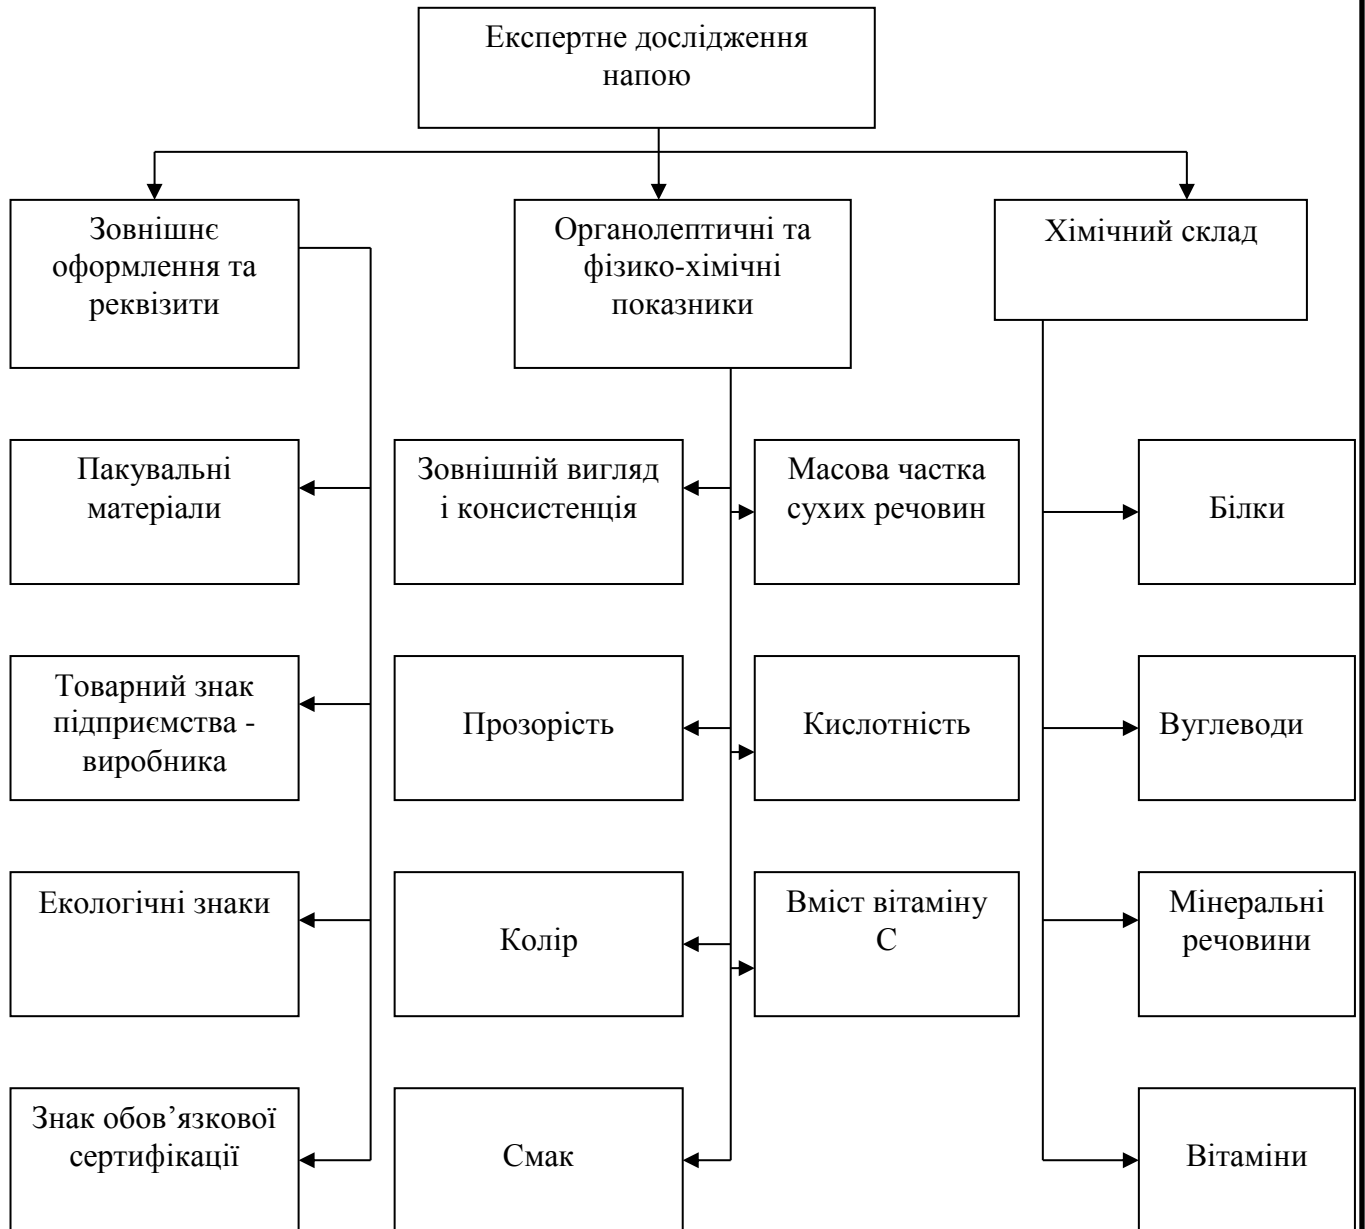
Експертне дослідження напою

Зовнішнє оформлення та реквізити

Органолептичні та фізико-хімічні показники

Хімічний склад

Пакувальні матеріали

Товарний знак підприємства - виробника

Екологічні знаки

Знак обов’язкової сертифікації

Зовнішній вигляд і консистенція

Прозорість

Колір

Смак

Масова частка сухих речовин

Кислотність

Вміст вітаміну С

Білки

Вуглеводи

Мінеральні речовини

Вітаміни